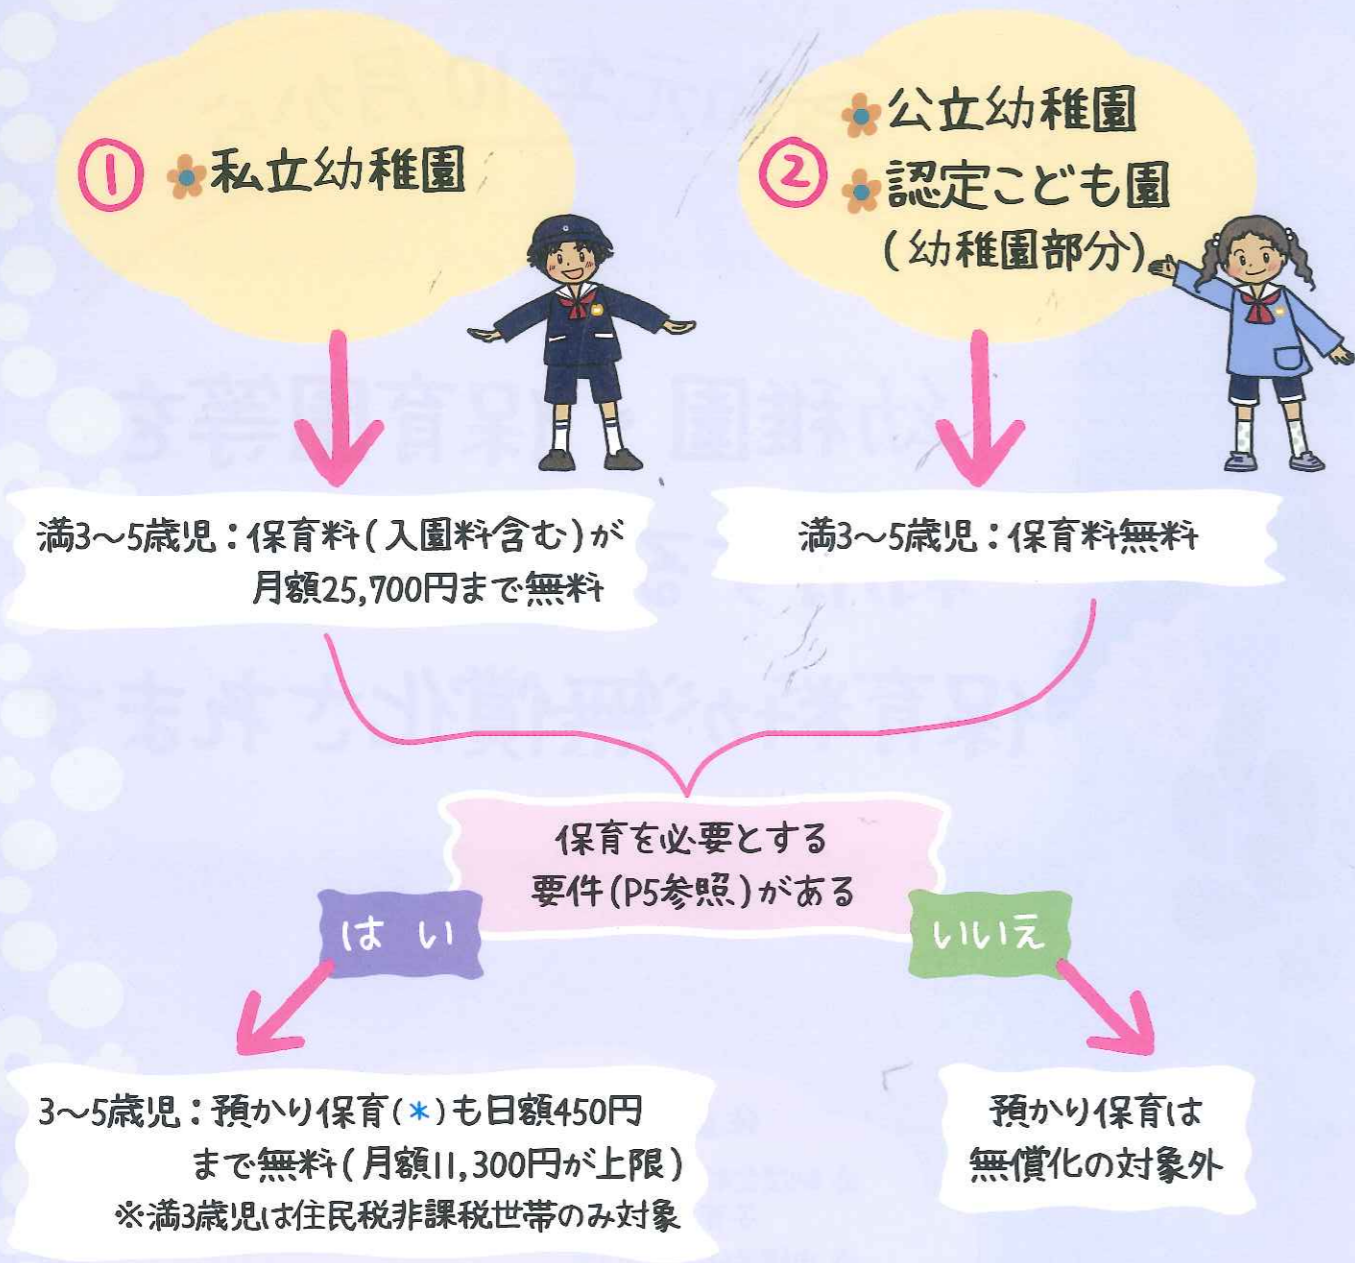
① 私立幼稚園

② 公立幼稚園
認定こども園
（幼稚園部分）

満3～5歳児：保育料（入園料含む）が月額25,700円まで無料

満3～5歳児：保育料無料

保育を必要とする要件（P5参照）がある

はい

いいえ

3～5歳児：預かり保育（＊）も日額450円まで無料（月額11,300円が上限）
※満3歳児は住民税非課税世帯のみ対象

預かり保育は無償化の対象外